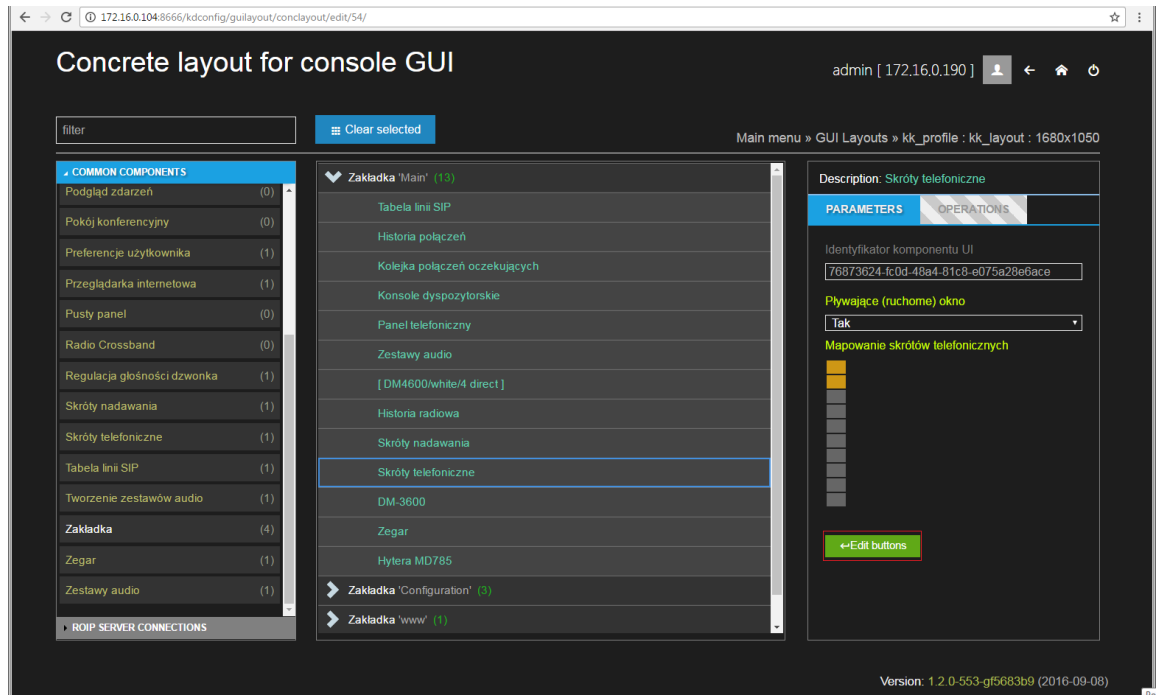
172.16.0.104:8666/kdconfig/guilayout/conclayout/edit/54/

Concrete layout for console GUI

admin [ 172.16.0.190 ]

filter

Clear selected

Main menu » GUI Layouts » kk_profile : kk_layout : 1680x1050

COMMON COMPONENTS

| | |
|---|---|
| Podgląd zdarzeń | (0) |
| Pokój konferencyjny | (0) |
| Preferencje użytkownika | (1) |
| Przeglądarka internetowa | (1) |
| Pusty panel | (0) |
| Radio Crossband | (0) |
| Regulacja głośności dzwonka | (1) |
| Skróty nadawania | (1) |
| Skróty telefoniczne | (1) |
| Tabela linii SIP | (1) |
| Tworzenie zestawów audio | (1) |
| Zakładka | (4) |
| Zegar | (1) |
| Zestawy audio | (1) |

ROIP SERVER CONNECTIONS

Zakładka 'Main' (13)
Tabela linii SIP
Historia połączeń
Kolejka połączeń oczekujących
Konsole dyspozytorskie
Panel telefoniczny
Zestawy audio
[ DM4600/white/4 direct ]
Historia radiowa
Skróty nadawania
Skróty telefoniczne
DM-3600
Zegar
Hytera MD785
Zakładka 'Configuration' (3)
Zakładka 'www' (1)

Description: Skróty telefoniczne

PARAMETERS
OPERATIONS

Identyfikator komponentu UI
76873624-fc0d-48a4-81c8-e075a28e6ace

Pływające (ruchome) okno
Tak

Mapowanie skrótów telefonicznych

Edit buttons

Version: 1.2.0-553-gf5683b9 (2016-09-08)